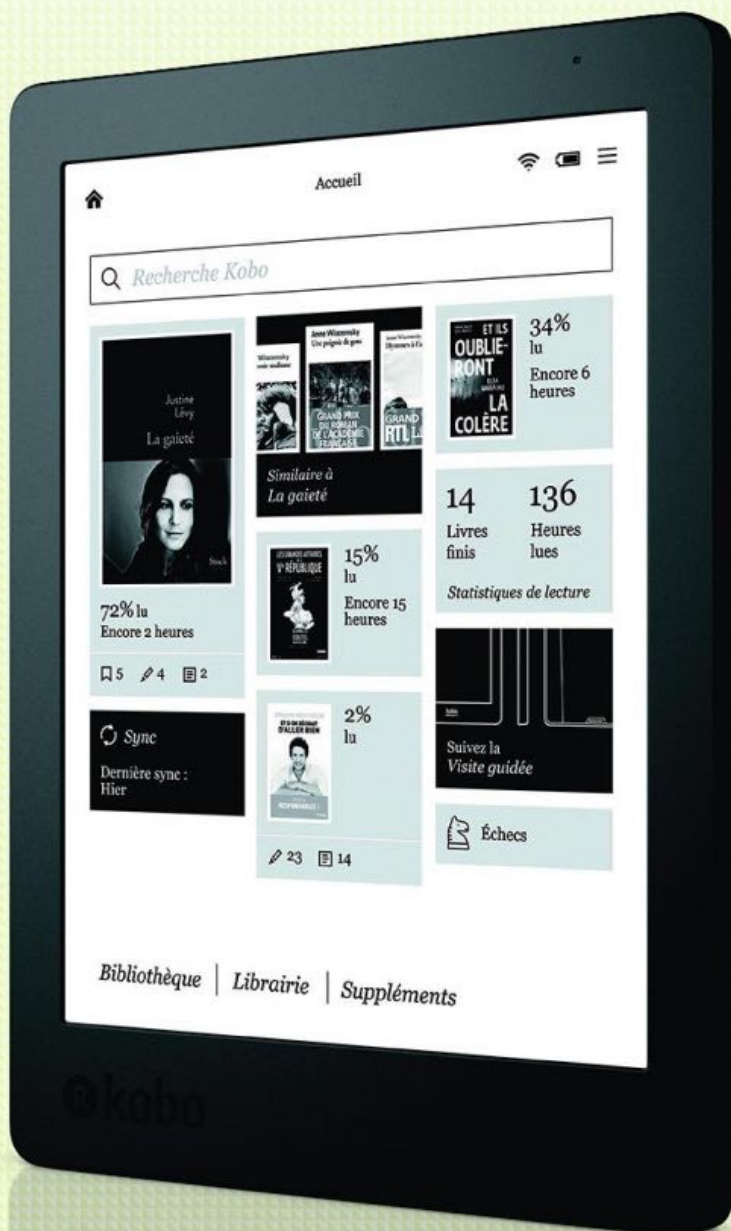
Accueil

Recherche Kobo

Justine Lévy

La gaieté

Stock

72% lu
Encore 2 heures

5 4 2

Anne Wiazemsky
Une poignée de gens

GRAND PRIX DU ROMAN DE L'ACADÉMIE FRANÇAISE

GRAND RTL

Similaire à
La gaieté

LES GRANDES AFFAIRES DE LA Ve RÉPUBLIQUE

15%
lu

Encore 15 heures

ET S'IL SUFFISAIT D'ALLER BIEN

2%
lu

23 14

ET ILS OUBLIERONT LA COLÈRE

34%
lu

Encore 6 heures

14
Livres finis

136
Heures lues

Statistiques de lecture

Suivez la
Visite guidée

Échecs

Sync

Dernière sync :
Hier

Bibliothèque | Librairie | Suppléments

kobo